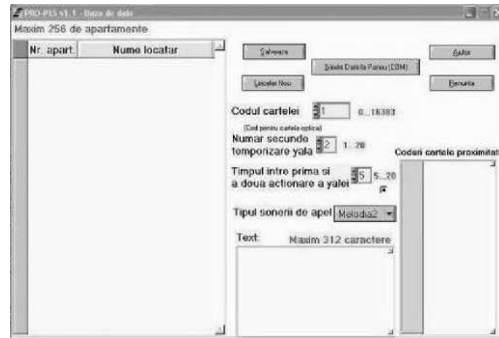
PRO-PIS v1.1 - Baza de date

Maxim 256 de apartamente

| Nr. apart. | Nume locatar |
|---|---|

Salvează

Sincr. Date la Panou (COM)

Autor

Locatar Nou

Renunta

Codul cartelei 1 0...16383

(Cod pentru cartela optica)

Numar secunde temporizare yala 2 1...20

Timpul intre prima si a doua actionare a yalei 5 5...20

Coduri cartele proximitate

Tipul sonerii de apel Melodia2

Text: Maxim 312 caractere